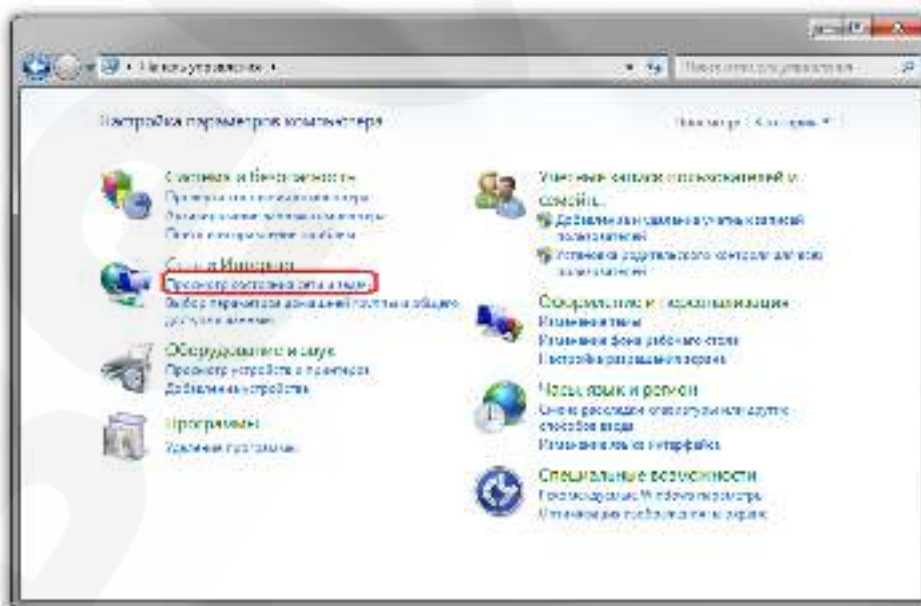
Панель управления

Поиск в панели управления

Настройка параметров компьютера

Просмотр: Категория

Система и безопасность
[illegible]
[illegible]
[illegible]

Сеть и Интернет
Просмотр состояния сети и задач
Выбор параметров домашней группы и общего доступа
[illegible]

Оборудование и звук
Просмотр устройств и принтеров
Добавление устройства

Программы
Удаление программы

Учетные записи пользователей и семейная...
Добавление и удаление учетных записей пользователей
Установка родительского контроля для всех пользователей

Оформление и персонализация
Изменение темы
Изменение фона рабочего стола
Настройка разрешения экрана

Часы, язык и регион
Смена раскладки клавиатуры или других способов ввода
Изменение языка интерфейса

Специальные возможности
Рекомендуемые Windows параметры
Оптимизация изображения на экране